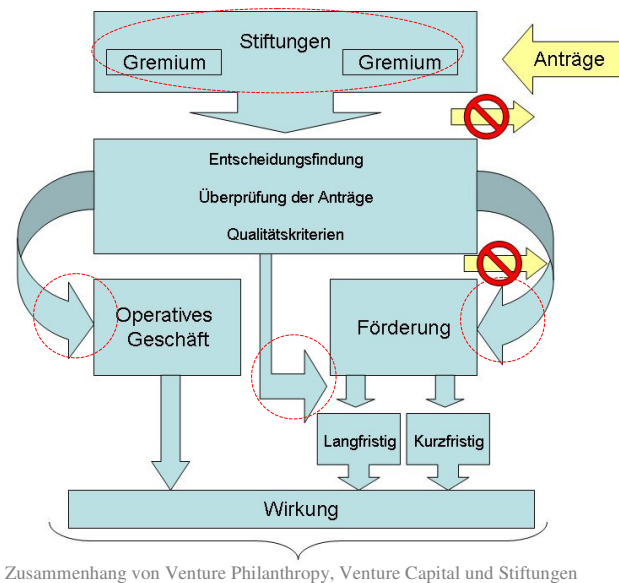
Stiftungen

Gremium

Gremium

Anträge

Entscheidungsfindung

Überprüfung der Anträge

Qualitätskriterien

Operatives Geschäft

Förderung

Langfristig

Kurzfristig

Wirkung

Zusammenhang von Venture Philanthropy, Venture Capital und Stiftungen